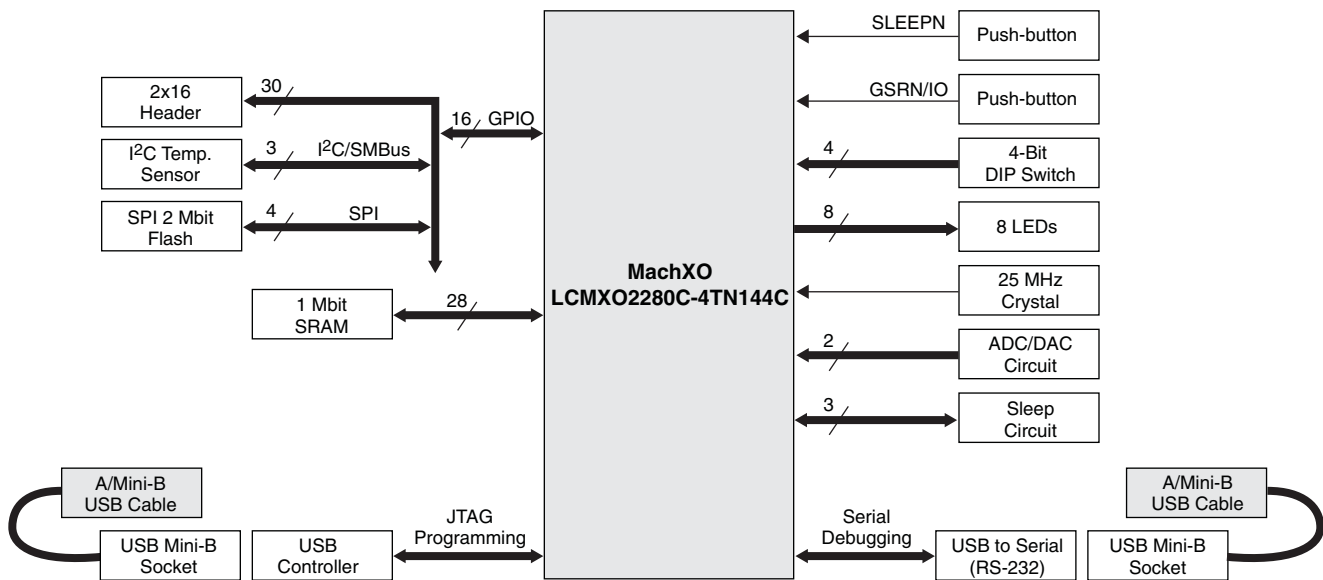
2x16 Header

30

$I^2C$ Temp. Sensor

3

$I^2C$/SMBus

SPI 2 Mbit Flash

4

SPI

16 GPIO

1 Mbit SRAM

28

MachXO
LCMXO2280C-4TN144C

SLEEPN

Push-button

GSRN/IO

Push-button

4

4-Bit DIP Switch

8

8 LEDs

25 MHz Crystal

2

ADC/DAC Circuit

3

Sleep Circuit

A/Mini-B USB Cable

USB Mini-B Socket

USB Controller

JTAG Programming

Serial Debugging

USB to Serial (RS-232)

USB Mini-B Socket

A/Mini-B USB Cable